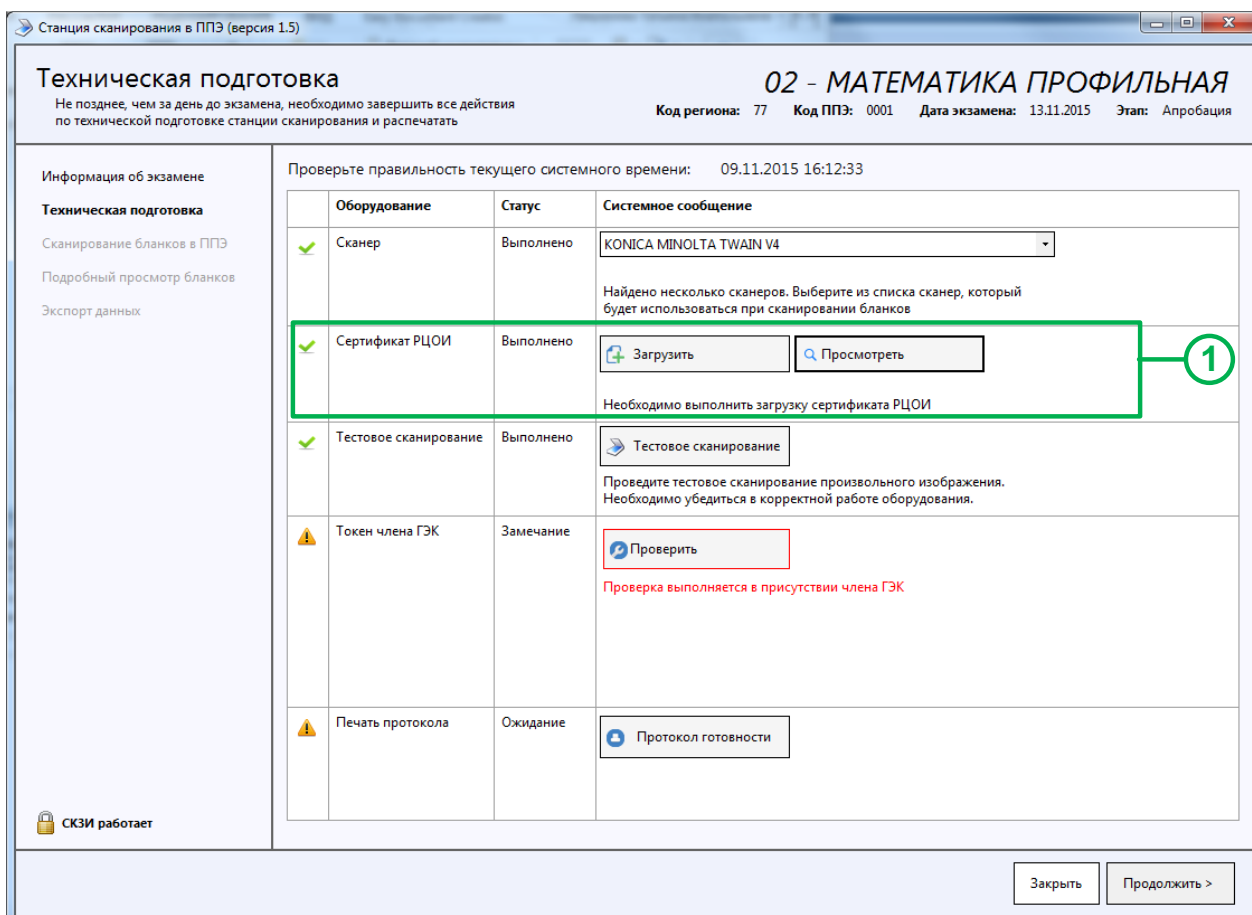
Станция сканирования в ППЭ (версия 1.5)

Техническая подготовка
Не позднее, чем за день до экзамена, необходимо завершить все действия по технической подготовке станции сканирования и распечатать

02 - МАТЕМАТИКА ПРОФИЛЬНАЯ
Код региона: 77 Код ППЭ: 0001 Дата экзамена: 13.11.2015 Этап: Апробация

Информация об экзамене
Техническая подготовка
Сканирование бланков в ППЭ
Подробный просмотр бланков
Экспорт данных

Проверьте правильность текущего системного времени: 09.11.2015 16:12:33

| | Оборудование | Статус | Системное сообщение |
|---|---|---|---|
| | Сканер | Выполнено | KONICA MINOLTA TWAIN V4 Найдено несколько сканеров. Выберите из списка сканер, который будет использоваться при сканировании бланков |
| | Сертификат РЦОИ | Выполнено | Загрузить Просмотреть Необходимо выполнить загрузку сертификата РЦОИ |
| | Тестовое сканирование | Выполнено | Тестовое сканирование Проведите тестовое сканирование произвольного изображения. Необходимо убедиться в корректной работе оборудования. |
| | Токен члена ГЭК | Замечание | Проверить Проверка выполняется в присутствии члена ГЭК |
| | Печать протокола | Ожидание | Протокол готовности |

1

СКЗИ работает

Закрыть
Продолжить >